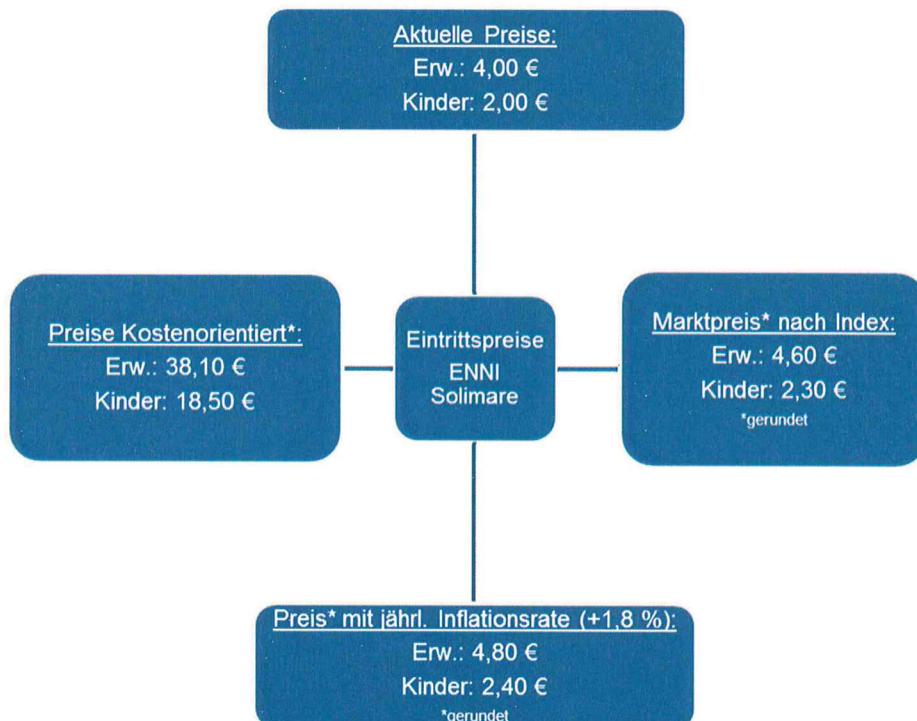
Aktuelle Preise:
Erw.: 4,00 €
Kinder: 2,00 €

Preise Kostenorientiert*:
Erw.: 38,10 €
Kinder: 18,50 €

Eintrittspreise
ENNI
Solimare

Marktpreis* nach Index:
Erw.: 4,60 €
Kinder: 2,30 €
*gerundet

Preis* mit jährl. Inflationsrate (+1,8 %):
Erw.: 4,80 €
Kinder: 2,40 €
*gerundet